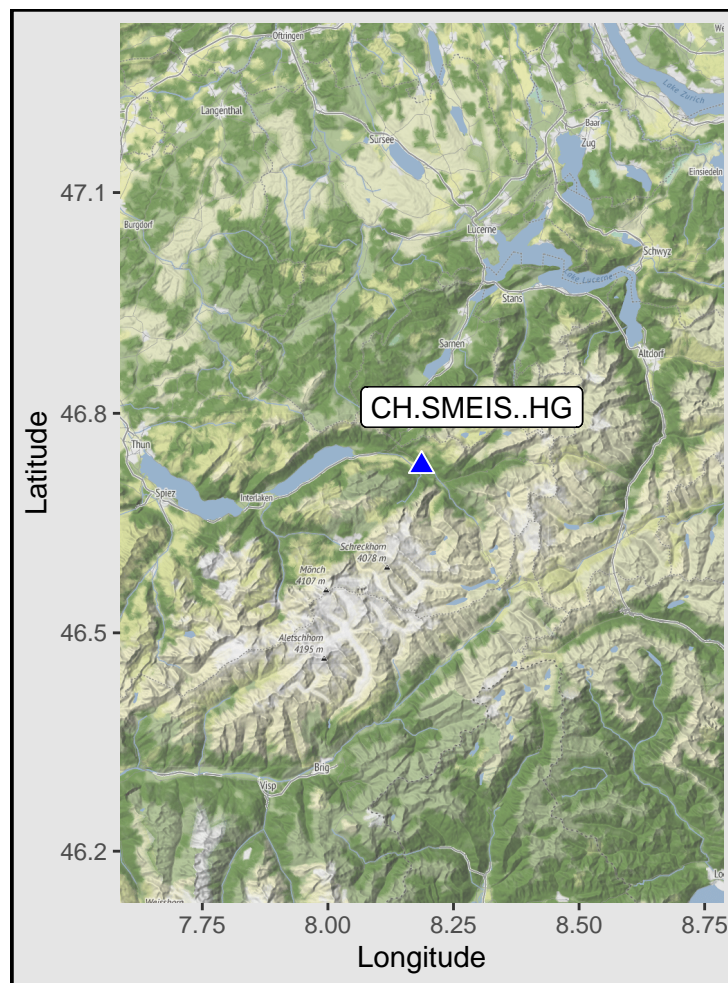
Oftringen
Langenthal
Sursee
Baar
Zug
Lake Zurich
Einsiedeln
47.1
Burgdorf
Lucerne
Schwyz
Lake Lucerne
Stans
Sarnen
Altdorf
46.8
CH.SMEIS..HG
Latitude
Thun
Spiez
Interlaken
Schreckhorn 4078 m
Mönch 4107 m
46.5
Aletschhorn 4195 m
Brig
Visp
46.2
Weisshorn
7.75
8.00
8.25
8.50
8.75
Longitude